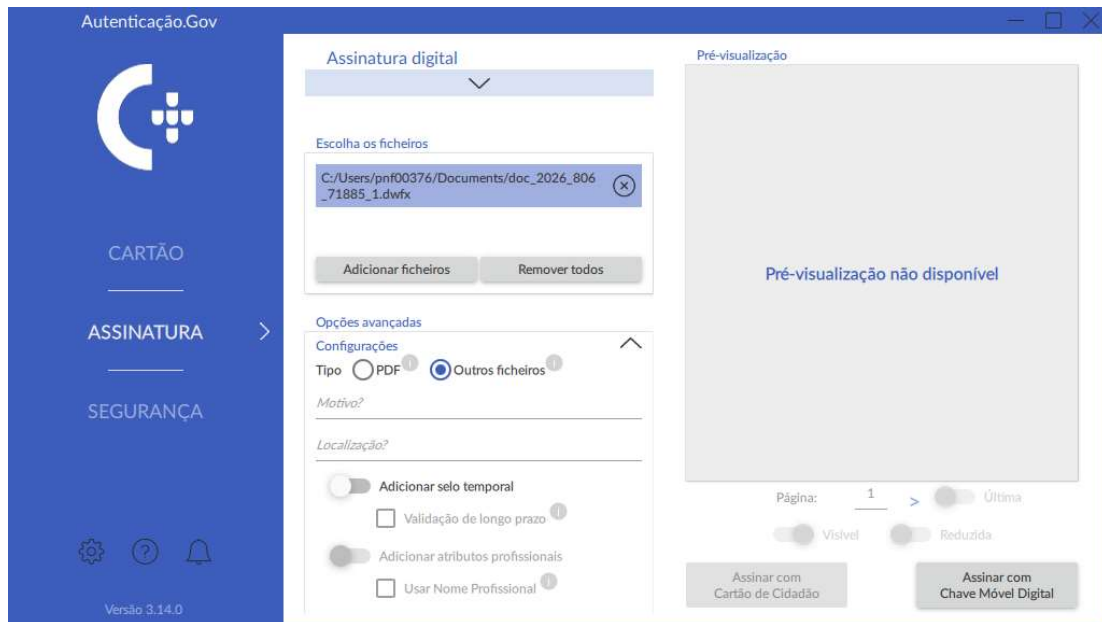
Autenticação.Gov

CARTÃO

ASSINATURA

SEGURANÇA

Versão 3.14.0

Assinatura digital

Escolha os ficheiros

C:/Users/pnf00376/Documents/doc_2026_806_71885_1.dwfx

Adicionar ficheiros

Remover todos

Opções avançadas

Configurações

Tipo PDF Outros ficheiros

Motivo?

Localização?

Adicionar selo temporal

Validação de longo prazo

Adicionar atributos profissionais

Usar Nome Profissional

Pré-visualização

Pré-visualização não disponível

Página: 1 > Última

Visível Reduzida

Assinar com Cartão de Cidadão

Assinar com Chave Móvel Digital